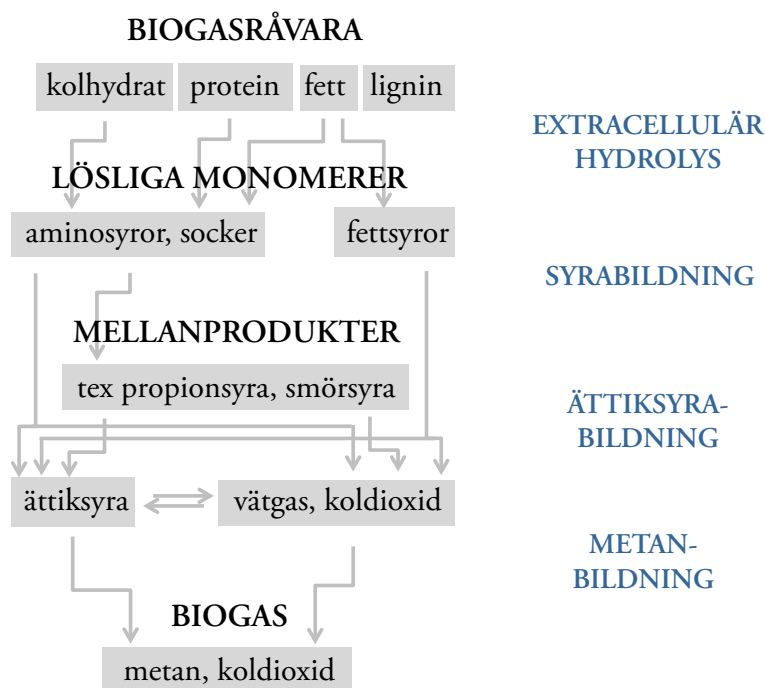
BIOGASRÅVARA

kolhydrat protein fett lignin

EXTRACELLULÄR HYDROLYS

LÖSLIGA MONOMERER

aminosyror, socker fettsyror

SYRABILDNING

MELLANPRODUKTER

tex propionsyra, smörsyra

ÄTTIKSYRABILDNING

ättiksyra vätgas, koldioxid

METANBILDNING

BIOGAS

metan, koldioxid